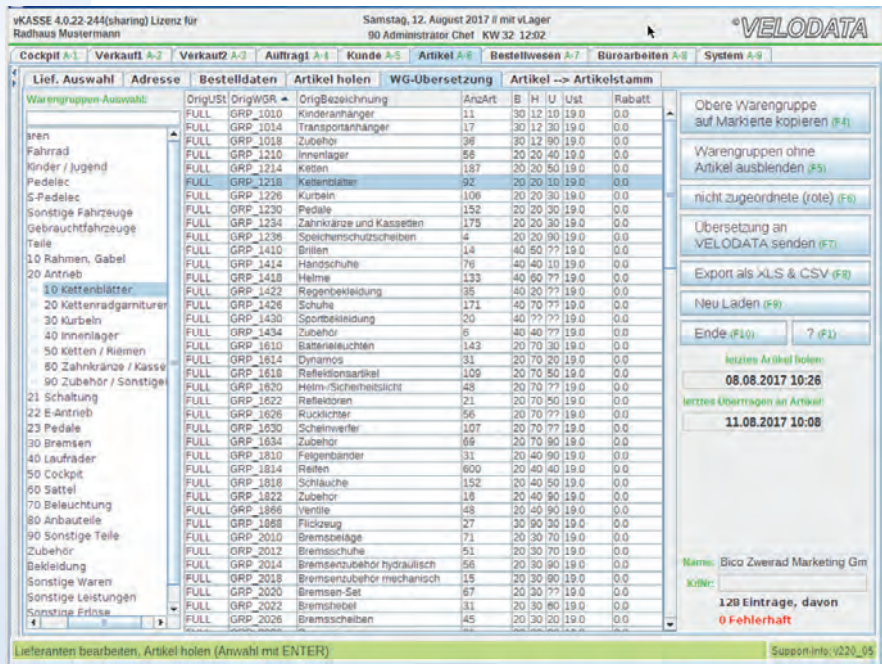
vKASSE 4.0.22-244(sharing) Lizenz für Radhaus Mustermann

Samstag, 12. August 2017 // mit vLager
90 Administrator Chef KW 32 12:02

VELODATA

Cockpit A-1 | Verkauf1 A-2 | Verkauf2 A-3 | Auftrag1 A-4 | Kunde A-5 | Artikel A-6 | Bestellwesen A-7 | Büroarbeiten A-8 | System A-9

Lief. Auswahl | Adresse | Bestelldaten | Artikel holen | WG-Übersetzung | Artikel --> Artikelstamm

Warengruppen-Auswahl:

aren
Fahrrad
Kinder / Jugend
Pedelec
S-Pedelec
Sonstige Fahrzeuge
Gebrauchtfahrzeuge
Teile
10 Rahmen, Gabel
20 Antrieb
10 Kettenblätter
20 Kettenradgarnituren
30 Kurbeln
40 Innenlager
50 Ketten / Riemen
60 Zahnkränze / Kasse
90 Zubehör / Sonstige
21 Schaltung
22 E-Antrieb
23 Pedale
30 Bremsen
40 Laufräder
50 Cockpit
60 Sattel
70 Beleuchtung
80 Anbauteile
90 Sonstige Teile
Zubehör
Bekleidung
Sonstige Waren
Sonstige Leistungen
Sonstige Erlöse

| OrigUSt | OrigWGR | OrigBezeichnung | AnzArt | B | H | U | Ust | Rabatt |
|---|---|---|---|---|---|---|---|---|
| FULL | GRP_1010 | Kinderanhänger | 11 | 30 | 12 | 10 | 19.0 | 0.0 |
| FULL | GRP_1014 | Transportanhänger | 17 | 30 | 12 | 30 | 19.0 | 0.0 |
| FULL | GRP_1018 | Zubehör | 36 | 30 | 12 | 90 | 19.0 | 0.0 |
| FULL | GRP_1210 | Innenlager | 56 | 20 | 20 | 40 | 19.0 | 0.0 |
| FULL | GRP_1214 | Ketten | 187 | 20 | 20 | 50 | 19.0 | 0.0 |
| FULL | GRP_1218 | Kettenblätter | 92 | 20 | 20 | 10 | 19.0 | 0.0 |
| FULL | GRP_1226 | Kurbeln | 106 | 20 | 20 | 30 | 19.0 | 0.0 |
| FULL | GRP_1230 | Pedale | 152 | 20 | 23 | 00 | 19.0 | 0.0 |
| FULL | GRP_1234 | Zahnkränze und Kassetten | 175 | 20 | 20 | 30 | 19.0 | 0.0 |
| FULL | GRP_1236 | Speichenschutzscheiben | 4 | 20 | 20 | 90 | 19.0 | 0.0 |
| FULL | GRP_1410 | Brillen | 14 | 40 | 50 | ?? | 19.0 | 0.0 |
| FULL | GRP_1414 | Handschuhe | 76 | 40 | 40 | 10 | 19.0 | 0.0 |
| FULL | GRP_1418 | Helme | 133 | 40 | 60 | ?? | 19.0 | 0.0 |
| FULL | GRP_1422 | Regenbekleidung | 35 | 40 | 20 | ?? | 19.0 | 0.0 |
| FULL | GRP_1426 | Schuhe | 171 | 40 | 70 | ?? | 19.0 | 0.0 |
| FULL | GRP_1430 | Sportbekleidung | 20 | 40 | ?? | ?? | 19.0 | 0.0 |
| FULL | GRP_1434 | Zubehör | 6 | 40 | 40 | ?? | 19.0 | 0.0 |
| FULL | GRP_1610 | Batterieleuchten | 143 | 20 | 70 | 30 | 19.0 | 0.0 |
| FULL | GRP_1614 | Dynamos | 31 | 20 | 70 | 20 | 19.0 | 0.0 |
| FULL | GRP_1618 | Reflektionsartikel | 109 | 20 | 70 | 50 | 19.0 | 0.0 |
| FULL | GRP_1620 | Helm-/Sicherheitslicht | 48 | 20 | 70 | ?? | 19.0 | 0.0 |
| FULL | GRP_1622 | Reflektoren | 21 | 20 | 70 | 50 | 19.0 | 0.0 |
| FULL | GRP_1626 | Rücklichter | 56 | 20 | 70 | ?? | 19.0 | 0.0 |
| FULL | GRP_1630 | Scheinwerfer | 107 | 20 | 70 | ?? | 19.0 | 0.0 |
| FULL | GRP_1634 | Zubehör | 69 | 20 | 70 | 90 | 19.0 | 0.0 |
| FULL | GRP_1810 | Felgenbänder | 31 | 20 | 40 | 90 | 19.0 | 0.0 |
| FULL | GRP_1814 | Reifen | 600 | 20 | 40 | 20 | 19.0 | 0.0 |
| FULL | GRP_1818 | Schläuche | 152 | 20 | 40 | 50 | 19.0 | 0.0 |
| FULL | GRP_1822 | Zubehör | 18 | 20 | 40 | 90 | 19.0 | 0.0 |
| FULL | GRP_1866 | Ventile | 48 | 20 | 40 | 90 | 19.0 | 0.0 |
| FULL | GRP_1868 | Flickzeug | 27 | 30 | 90 | 30 | 19.0 | 0.0 |
| FULL | GRP_2010 | Bremsbeläge | 71 | 20 | 30 | 70 | 19.0 | 0.0 |
| FULL | GRP_2012 | Bremsschuhe | 51 | 20 | 30 | 70 | 19.0 | 0.0 |
| FULL | GRP_2014 | Bremsenzubehör hydraulisch | 56 | 20 | 30 | 90 | 19.0 | 0.0 |
| FULL | GRP_2018 | Bremsenzubehör mechanisch | 15 | 20 | 30 | 90 | 19.0 | 0.0 |
| FULL | GRP_2020 | Bremsen-Set | 67 | 20 | 30 | ?? | 19.0 | 0.0 |
| FULL | GRP_2022 | Bremshebel | 31 | 20 | 30 | 60 | 19.0 | 0.0 |
| FULL | GRP_2026 | Bremsscheiben | 45 | 20 | 30 | 20 | 19.0 | 0.0 |

Obere Warengruppe auf Markierte kopieren (F4)
Warengruppen ohne Artikel ausblenden (F5)
nicht zugeordnete (rote) (F6)
Übersetzung an VELODATA senden (F7)
Export als XLS & CSV (F8)
Neu Laden (F9)
Ende (F10)
? (F1)
letztes Artikel holen:
08.08.2017 10:26
letztes Übertragen an Artikel:
11.08.2017 10:08

Name: Bico Zweirad Marketing Gm
KdNr:
128 Einträge, davon
0 Fehlerhaft

Lieferanten bearbeiten, Artikel holen (Anwahl mit ENTER)
Support-Info: v220_05